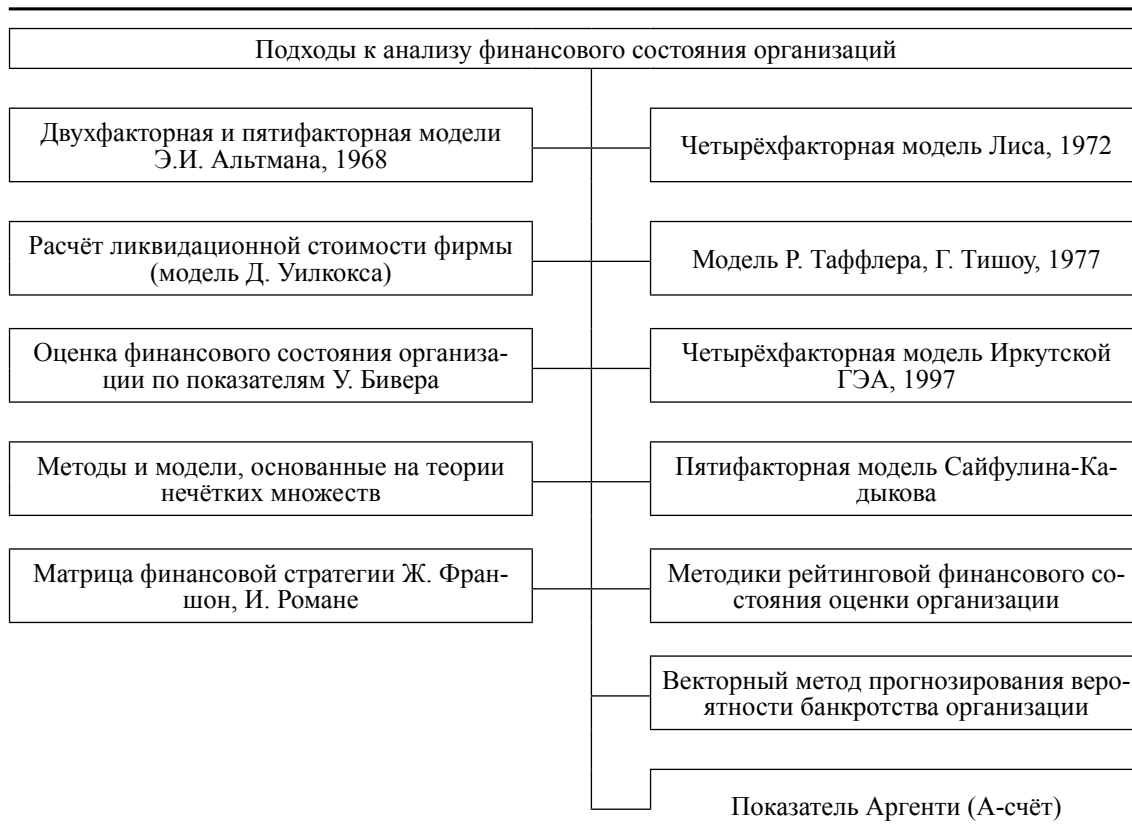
Подходы к анализу финансового состояния организаций

Двухфакторная и пятифакторная модели Э.И. Альтмана, 1968

Четырёхфакторная модель Лиса, 1972

Расчёт ликвидационной стоимости фирмы (модель Д. Уилкокса)

Модель Р. Таффлера, Г. Тишоу, 1977

Оценка финансового состояния организации по показателям У. Бивера

Четырёхфакторная модель Иркутской ГЭА, 1997

Методы и модели, основанные на теории нечётких множеств

Пятифакторная модель Сайфулина-Кадыкова

Матрица финансовой стратегии Ж. Франшон, И. Романе

Методики рейтинговой финансового состояния оценки организации

Векторный метод прогнозирования вероятности банкротства организации

Показатель Аргенти (А-счёт)